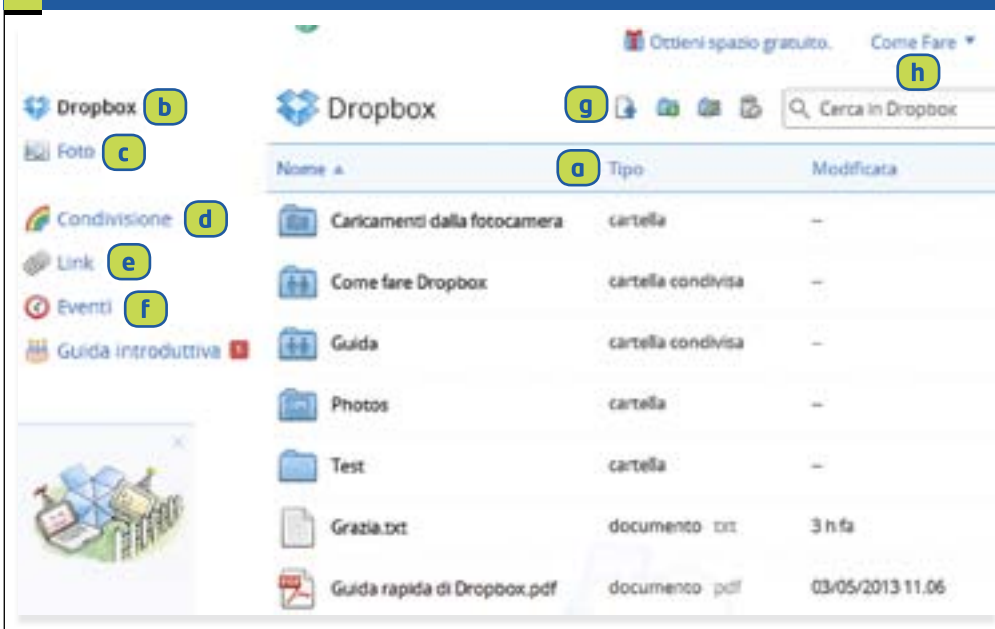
Ottieni spazio gratuito. Come Fare ▾

h

Dropbox b

Foto c

Condivisione d

Link e

Eventi f

Guida introduttiva 5

Dropbox

g

Cerca in Dropbox

| Nome ▴ | a Tipo | Modificata |
|---|---|---|
| Caricamenti dalla fotocamera | cartella | -- |
| Come fare Dropbox | cartella condivisa | -- |
| Guida | cartella condivisa | -- |
| Photos | cartella | -- |
| Test | cartella | -- |
| Grazia.txt | documento txt | 3 h fa |
| Guida rapida di Dropbox.pdf | documento pdf | 03/05/2013 11.06 |